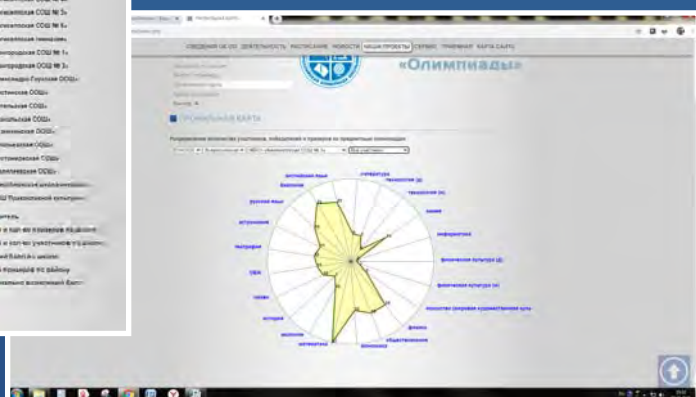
...ицкая СОШ № 3»
...ицкая СОШ № 4»
...ицкая гимназия»
...городская ООШ № 1»
...городская ООШ № 3»
...ександро-Гоголская ООШ»
...стоновская ООШ»
...тельская СОШ»
...альская СОШ»
...ановская ООШ»
...ьевская СОШ»
...ятонская СОШ»
...ловская ООШ»
...Ш Подколзской культуры»

СВЕДЕНИЯ ОБ ОО  ДЕЯТЕЛЬНОСТЬ  РАСПИСАНИЕ  НОВОСТИ  НАШИ ПРОЕКТЫ  СЕРВИС  ТРЕНИНГИ  КАРТА САЙТА

«Олимпиады»

ПРОФИЛЬНАЯ КАРТА

Распределение количества участников, победителей и призеров по предметным олимпиадам

литература
технология (д)
технология (ю)
химия
информатика
физическая культура (д)
физическая культура (ю)
искусство (мировая художественная культура)
физика
обществознание
экономика
математика
экология
история
право
ОБЖ
география
астрономия
русский язык
биология
английский язык